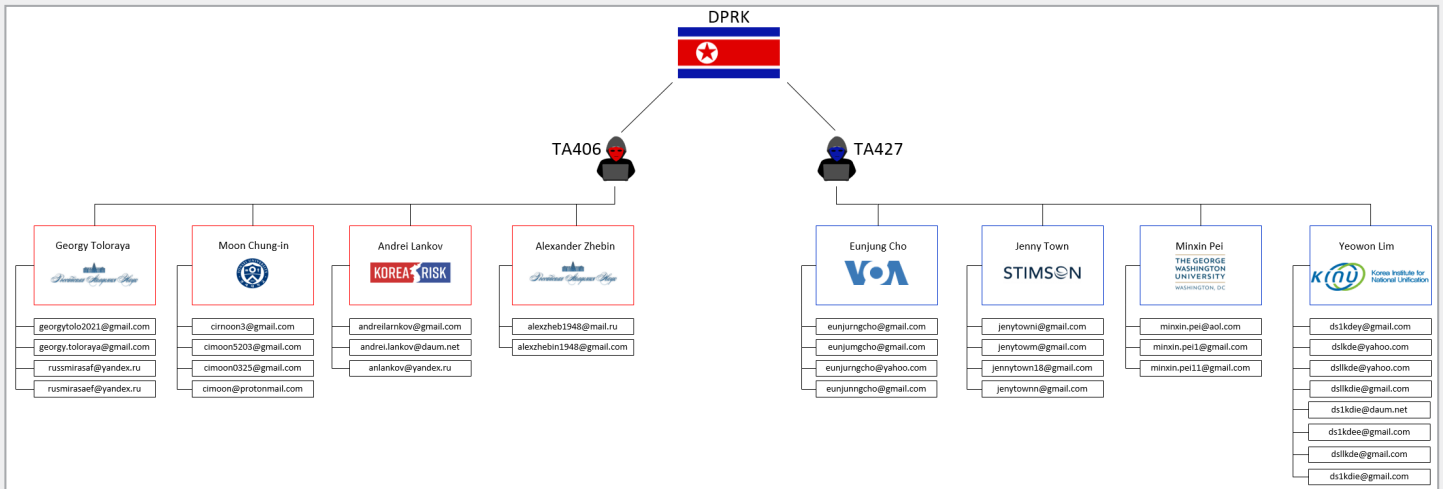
DPRK

TA406

TA427

Georgy Toloraya

georgytolo2021@gmail.com
georgy.toloraya@gmail.com
russmirasaf@yandex.ru
rusmirasaef@yandex.ru

Moon Chung-in

cirnoon3@gmail.com
cimoon5203@gmail.com
cimoon0325@gmail.com
cimoon@protonmail.com

Andrei Lankov

KOREA RISK

andreilarnkov@gmail.com
andrei.lankov@daum.net
anlankov@yandex.ru

Alexander Zhebin

alexzheb1948@mail.ru
alexzhebin1948@gmail.com

Eunjung Cho

VOA

eunjurngcho@gmail.com
eunjumgcho@gmail.com
eunjurngcho@yahoo.com
eunjunngcho@gmail.com

Jenny Town

STIMSON

jenytowni@gmail.com
jenytowm@gmail.com
jennytown18@gmail.com
jenytownn@gmail.com

Minxin Pei

THE GEORGE WASHINGTON UNIVERSITY
WASHINGTON, DC

minxin.pei@aol.com
minxin.pei1@gmail.com
minxin.pei11@gmail.com

Yeowon Lim

KINU Korea Institute for National Unification

ds1kdey@gmail.com
dslkde@yahoo.com
dslkde@yahoo.com
dsllkdie@gmail.com
ds1kdie@daum.net
ds1kdee@gmail.com
dsllkde@gmail.com
ds1kdie@gmail.com